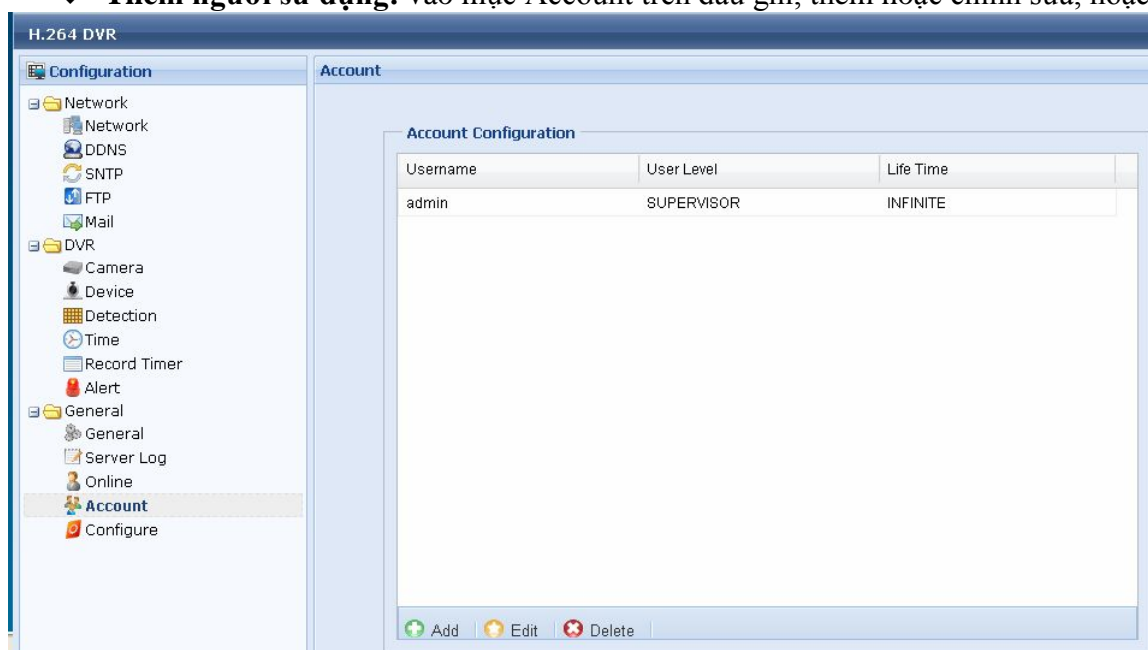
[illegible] vào mục Account trên đầu ghi, thêm hoặc chỉnh sửa, hoặc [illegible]

H.264 DVR

Configuration

Network
Network
DDNS
SNTP
FTP
Mail
DVR
Camera
Device
Detection
Time
Record Timer
Alert
General
General
Server Log
Online
Account
Configure

Account

Account Configuration

| Username | User Level | Life Time |
|---|---|---|
| admin | SUPERVISOR | INFINITE |

Add Edit Delete